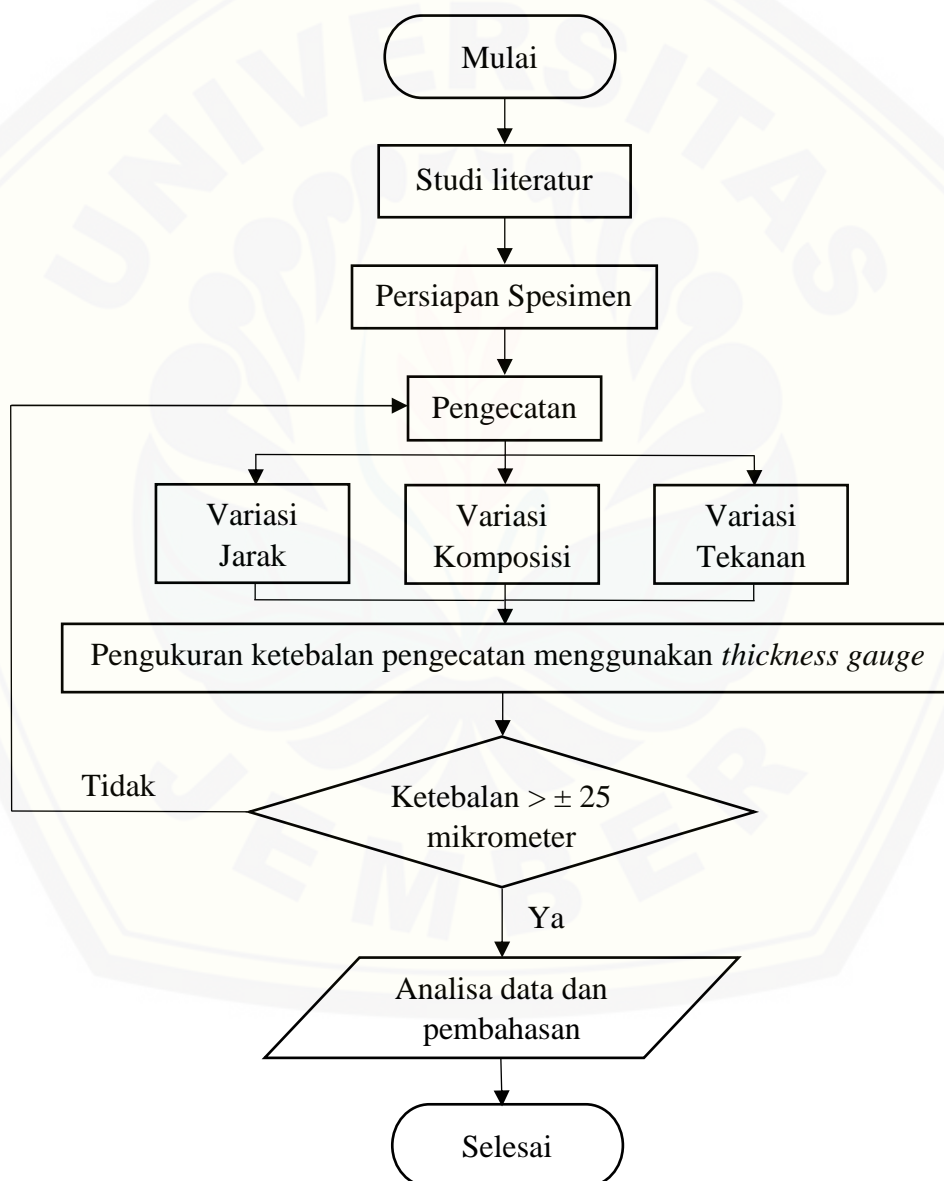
Mulai

Studi literatur

Persiapan Spesimen

Pengecatan

Variasi Jarak

Variasi Komposisi

Variasi Tekanan

Pengukuran ketebalan pengecatan menggunakan *thickness gauge*

Tidak

Ketebalan $> \pm 25$ mikrometer

Ya

Analisa data dan pembahasan

Selesai